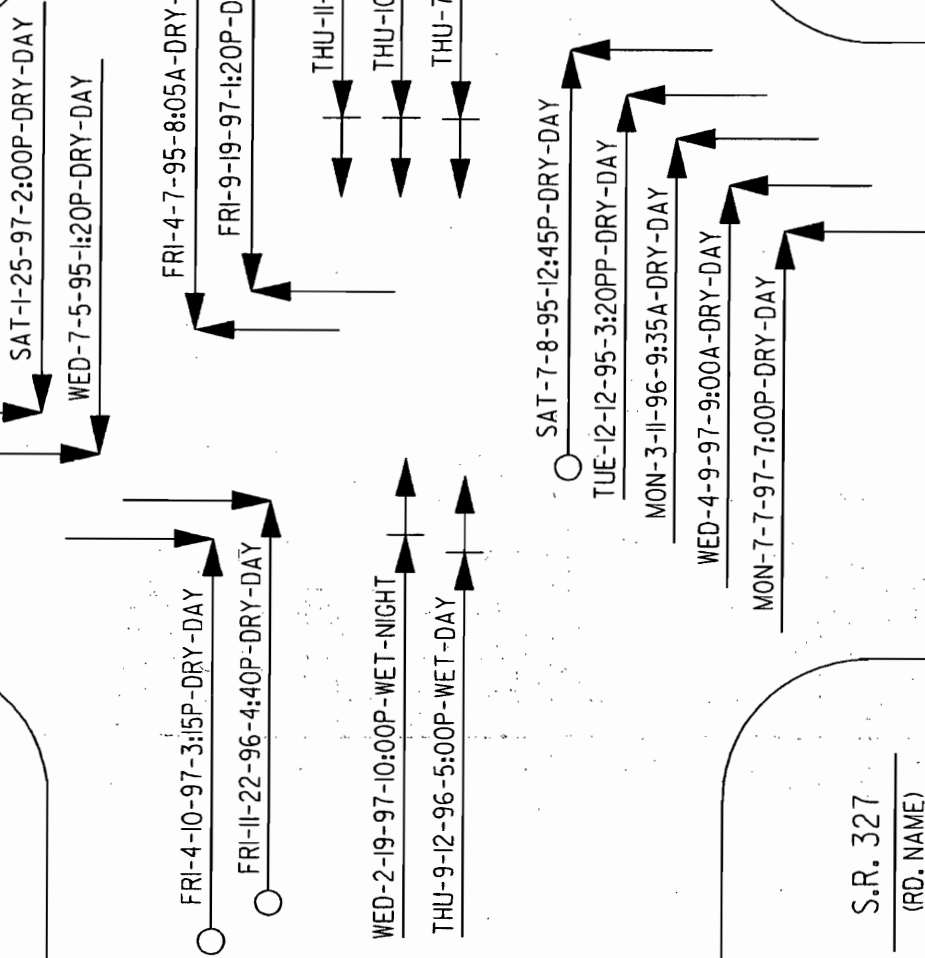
SAT-1-25-97-2:00P-DRY-DAY
WED-7-5-95-1:20P-DRY-DAY
FRI-4-7-95-8:05A-DRY-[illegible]
FRI-9-19-97-1:20P-D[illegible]
THU-11-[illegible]
THU-1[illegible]
THU-7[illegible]
SAT-7-8-95-12:45P-DRY-DAY
TUE-12-12-95-3:20PP-DRY-DAY
MON-3-11-96-9:35A-DRY-DAY
WED-4-9-97-9:00A-DRY-DAY
MON-7-7-97-7:00P-DRY-DAY
FRI-4-10-97-3:15P-DRY-DAY
FRI-11-22-96-4:40P-DRY-DAY
WED-2-19-97-10:00P-WET-NIGHT
THU-9-12-96-5:00P-WET-DAY
S.R. 327
(RD. NAME)